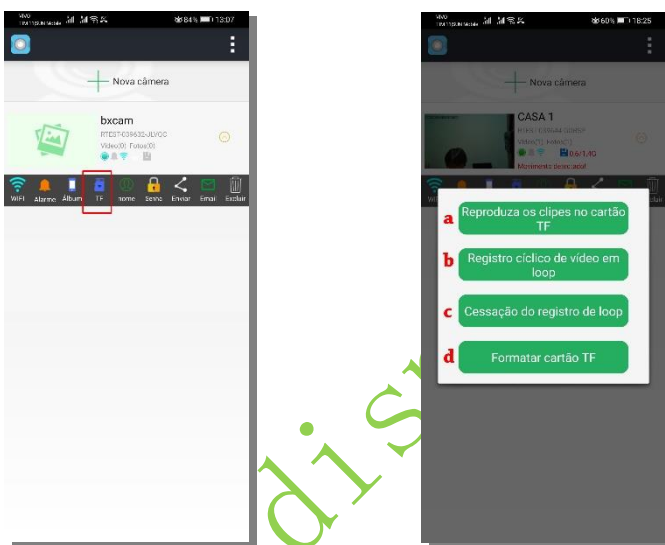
84% 13:07

Nova câmera

bxcam
RTEST-039632-JLYCC
Vídeo(0) Fotos(0)

WiFi Alarme Álbum TF nome Senha Enviar Email Excluir

60% 18:25

Nova câmera

CASA 1
Vídeo(1) Fotos(0)
6.6/1.4G
Momento de ocupado

a Reproduza os clipes no cartão TF
b Registro cíclico de vídeo em loop
c Cessação do registro de loop
d Formatar cartão TF

di S